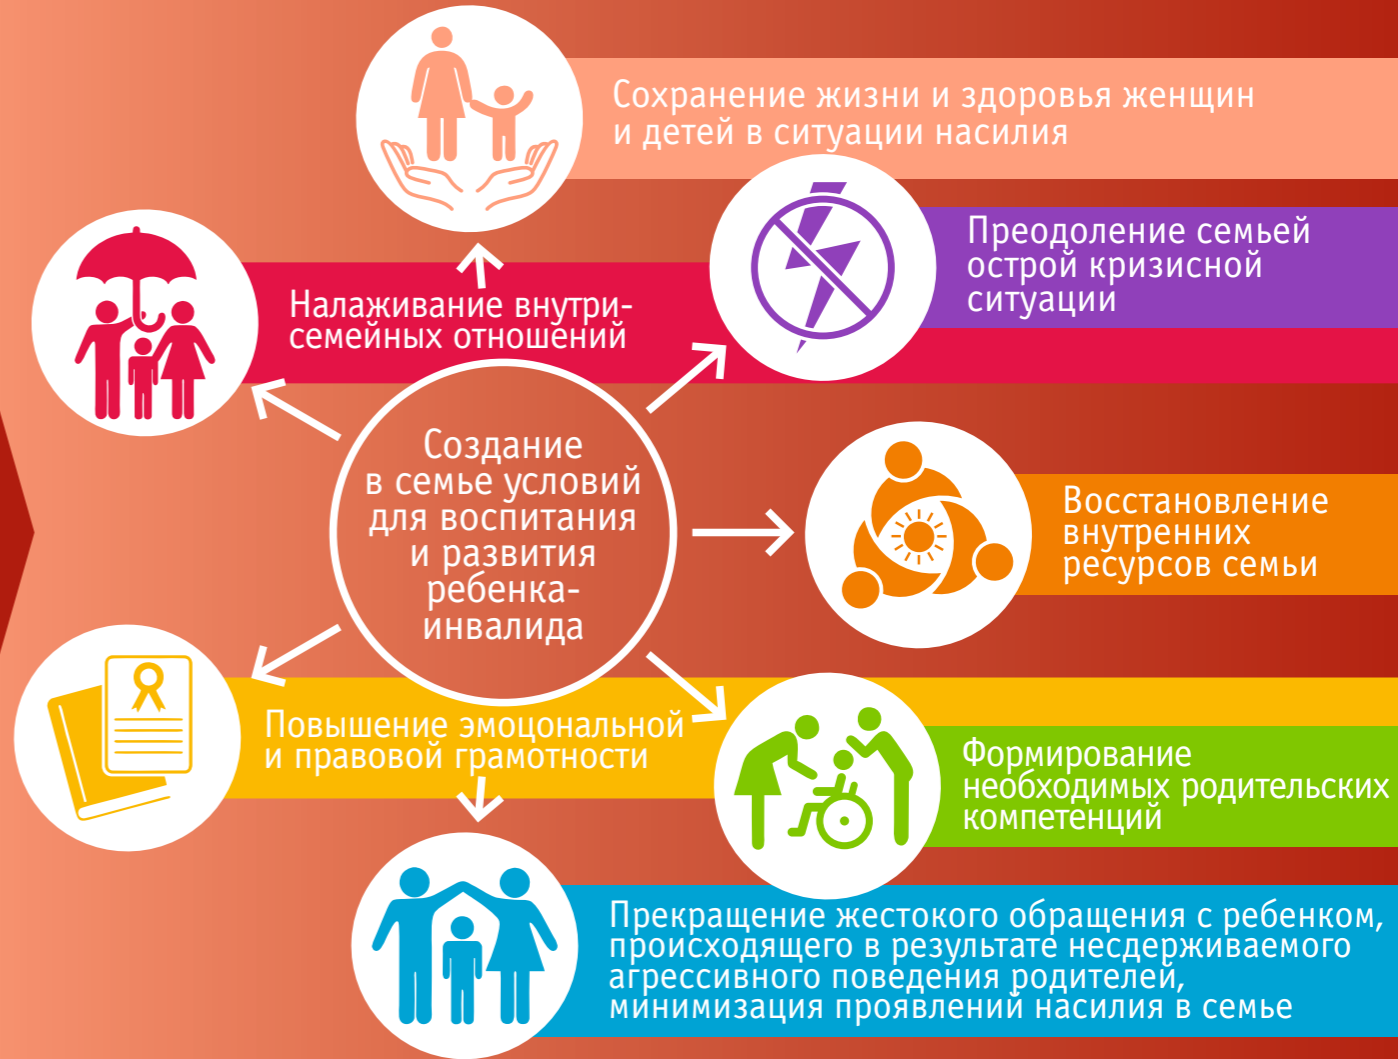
Сохранение жизни и здоровья женщин и детей в ситуации насилия

Налаживание внутрисемейных отношений

Преодоление семьей острой кризисной ситуации

Создание в семье условий для воспитания и развития ребенка-инвалида

Восстановление внутренних ресурсов семьи

Повышение эмоцональной и правовой грамотности

Формирование необходимых родительских компетенций

Прекращение жестокого обращения с ребенком, происходящего в результате несдерживаемого агрессивного поведения родителей, минимизация проявлений насилия в семье